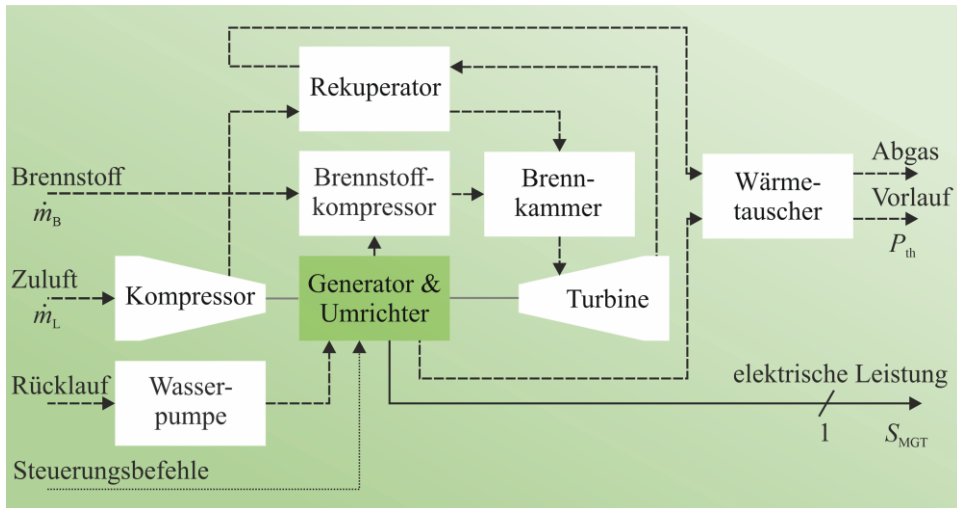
Rekuperator

Brennstoff
$\dot{m}_B$

Brennstoffkompressor

Brennkammer

Wärmetauscher

Abgas

Vorlauf

$P_{th}$

Zuluft
$\dot{m}_L$

Kompressor

Generator & Umrichter

Turbine

Rücklauf

Wasserpumpe

elektrische Leistung

1

$S_{MGT}$

Steuerungsbefehle